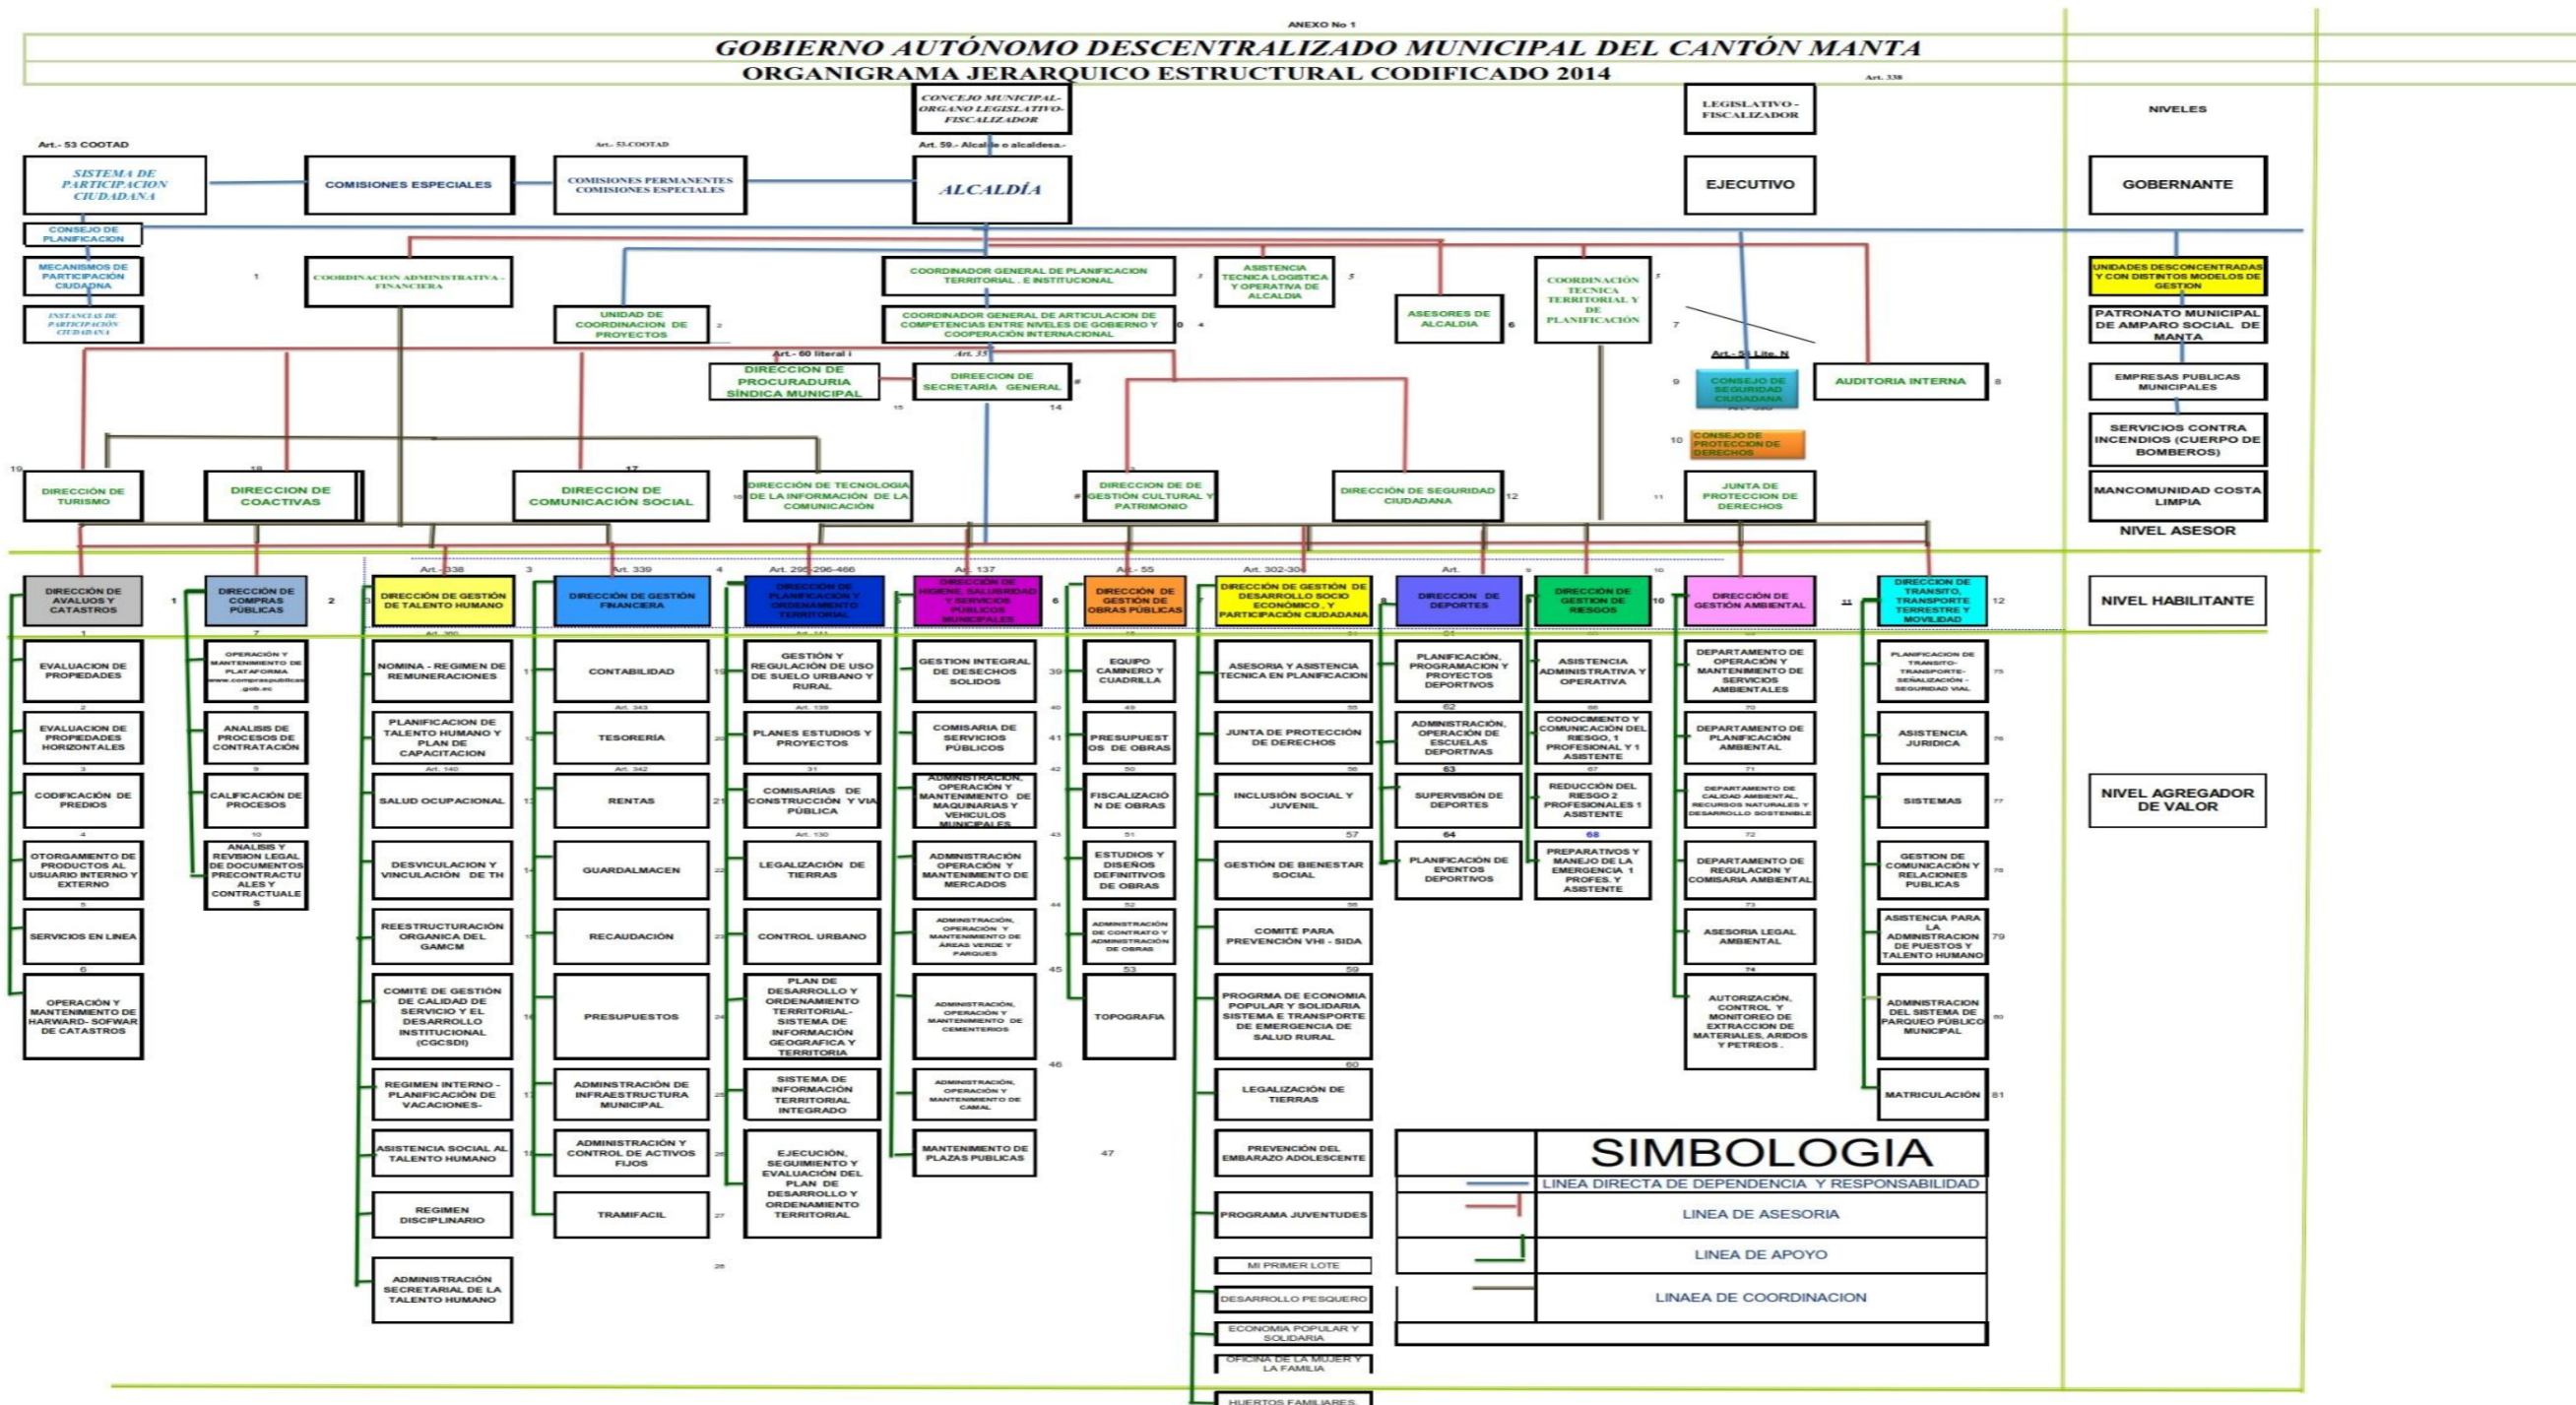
ANEXO No 1

GOBIERNO AUTÓNOMO DESCENTRALIZADO MUNICIPAL DEL CANTÓN MANTA

ORGANIGRAMA JERARQUICO ESTRUCTURAL CODIFICADO 2014

Art. 338

CONCEJO MUNICIPAL-ORGANO LEGISLATIVO-FISCALIZADOR

LEGISLATIVO - FISCALIZADOR

NIVELES

Art.- 53 COOTAD

Art.- 53-COOTAD

Art. 59.- Alcalde o alcaldesa.-

SISTEMA DE PARTICIPACION CIUDADANA

COMISIONES ESPECIALES

COMISIONES PERMANENTES COMISIONES ESPECIALES

ALCALDÍA

EJECUTIVO

GOBERNANTE

CONSEJO DE PLANIFICACION

MECANISMOS DE PARTICIPACIÓN CIUDADNA

INSTANCIAS DE PARTICIPACIÓN CIUDADANA

1

COORDINACION ADMINISTRATIVA - FINANCIERA

COORDINADOR GENERAL DE PLANIFICACION TERRITORIAL , E INSTITUCIONAL

3

ASISTENCIA TECNICA LOGISTICA Y OPERATIVA DE ALCALDIA

5

COORDINACIÓN TECNICA TERRITORIAL Y DE PLANIFICACIÓN

5

UNIDADES DESCONCENTRADAS Y CON DISTINTOS MODELOS DE GESTION

UNIDAD DE COORDINACION DE PROYECTOS

2

COORDINADOR GENERAL DE ARTICULACION DE COMPETENCIAS ENTRE NIVELES DE GOBERNO Y COOPERACIÓN INTERNACIONAL

0 4

ASESORES DE ALCALDIA

6

7

PATRONATO MUNICIPAL DE AMPARO SOCIAL DE MANTA

Art.- 60 literal i

Art. 35

Art.- 54 Lite. N

DIRECCION DE PROCURADURIA SÍNDICA MUNICIPAL

DIRECCION DE SECRETARÍA GENERAL

#

15

14

9

CONSEJO DE SEGURIDAD CIUDADANA

AUDITORIA INTERNA

8

EMPRESAS PUBLICAS MUNICIPALES

10

CONSEJO DE PROTECCION DE DERECHOS

SERVICIOS CONTRA INCENDIOS (CUERPO DE BOMBEROS)

19

18

17

16

DIRECCIÓN DE TURISMO

DIRECCION DE COACTIVAS

DIRECCION DE COMUNICACIÓN SOCIAL

DIRECCIÓN DE TECNOLOGIA DE LA INFORMACIÓN DE LA COMUNICACIÓN

#

DIRECCION DE DE GESTIÓN CULTURAL Y PATRIMONIO

DIRECCIÓN DE SEGURIDAD CIUDADANA

12

11

JUNTA DE PROTECCION DE DERECHOS

MANCOMUNIDAD COSTA LIMPIA

NIVEL ASESOR

Art.- 338

3

Art. 339

4

Art. 295-296-466

Art. 137

Art.- 55

Art. 302-304

Art.

9

10

DIRECCIÓN DE AVALUOS Y CATASTROS

1

DIRECCIÓN DE COMPRAS PÚBLICAS

2

DIRECCIÓN DE GESTIÓN DE TALENTO HUMANO

DIRECCIÓN DE GESTIÓN FINANCIERA

DIRECCIÓN DE PLANIFICACIÓN Y ORDENAMIENTO TERRITORIAL

DIRECCIÓN DE HIGIENE, SALUBRIDAD Y SERVICIOS PÚBLICOS MUNICIPALES

6

DIRECCIÓN DE GESTIÓN DE OBRAS PÚBLICAS

DIRECCIÓN DE GESTIÓN DE DESARROLLO SOCIO ECONÓMICO , Y PARTICIPACIÓN CIUDADANA

8

DIRECCION DE DEPORTES

DIRECCIÓN DE GESTION DE RIESGOS

10

DIRECCIÓN DE GESTIÓN AMBIENTAL

11

DIRECCION DE TRANSITO, TRANSPORTE TERRESTRE Y MOVILIDAD

12

NIVEL HABILITANTE

EVALUACION DE PROPIEDADES

2

EVALUACION DE PROPIEDADES HORIZONTALES

3

CODIFICACIÓN DE PREDIOS

4

OTORGAMIENTO DE PRODUCTOS AL USUARIO INTERNO Y EXTERNO

5

SERVICIOS EN LINEA

6

OPERACIÓN Y MANTENIMIENTO DE HARWARD- SOFWAR DE CATASTROS

7

OPERACIÓN Y MANTENIMIENTO DE PLATAFORMA www.compraspublicas.gob.ec

8

ANALISIS DE PROCESOS DE CONTRATACIÓN

9

CALIFICACIÓN DE PROCESOS

10

ANALISIS Y REVISION LEGAL DE DOCUMENTOS PRECONTRACTUALES Y CONTRACTUALES

Art. 360

NOMINA - REGIMEN DE REMUNERACIONES

11

PLANIFICACION DE TALENTO HUMANO Y PLAN DE CAPACITACION

12

Art. 140

SALUD OCUPACIONAL

13

DESVICULACION Y VINCULACIÓN DE TH

14

REESTRUCTURACIÓN ORGANICA DEL GAMCM

15

COMITÉ DE GESTIÓN DE CALIDAD DE SERVICIO Y EL DESARROLLO INSTITUCIONAL (CGCSDI)

16

REGIMEN INTERNO - PLANIFICACIÓN DE VACACIONES-

17

ASISTENCIA SOCIAL AL TALENTO HUMANO

18

REGIMEN DISCIPLINARIO

ADMINISTRACIÓN SECRETARIAL DE LA TALENTO HUMANO

CONTABILIDAD

19

Art. 343

TESORERÍA

20

Art. 342

RENTAS

21

GUARDALMACEN

22

RECAUDACIÓN

23

PRESUPUESTOS

24

ADMINSTRACIÓN DE INFRAESTRUCTURA MUNICIPAL

25

ADMINISTRACIÓN Y CONTROL DE ACTIVOS FIJOS

26

TRAMIFACIL

27

28

Art. 141

GESTIÓN Y REGULACIÓN DE USO DE SUELO URBANO Y RURAL

Art. 139

PLANES ESTUDIOS Y PROYECTOS

31

COMISARÍAS DE CONSTRUCCIÓN Y VIA PÚBLICA

Art. 130

LEGALIZACIÓN DE TIERRAS

CONTROL URBANO

PLAN DE DESARROLLO Y ORDENAMIENTO TERRITORIAL- SISTEMA DE INFORMACIÓN GEOGRAFICA Y TERRITORIA

SISTEMA DE INFORMACIÓN TERRITORIAL INTEGRADO

EJECUCIÓN, SEGUIMIENTO Y EVALUACIÓN DEL PLAN DE DESARROLLO Y ORDENAMIENTO TERRITORIAL

GESTION INTEGRAL DE DESECHOS SOLIDOS

39

COMISARIA DE SERVICIOS PÚBLICOS

40

41

ADMINISTRACION, OPERACIÓN Y MANTENIMIENTO DE MAQUINARIAS Y VEHICULOS MUNICIPALES

42

ADMINISTRACIÓN OPERACIÓN Y MANTENIMIENTO DE MERCADOS

43

ADMINISTRACIÓN, OPERACIÓN Y MANTENIMIENTO DE ÁREAS VERDE Y PARQUES

44

45

ADMINISTRACIÓN, OPERACIÓN Y MANTENIMIENTO DE CEMENTERIOS

46

ADMINISTRACIÓN, OPERACIÓN Y MANTENIMIENTO DE CAMAL

MANTENIMIENTO DE PLAZAS PUBLICAS

47

48

EQUIPO CAMINERO Y CUADRILLA

49

PRESUPUESTOS DE OBRAS

50

FISCALIZACIÓN DE OBRAS

51

ESTUDIOS Y DISEÑOS DEFINITIVOS DE OBRAS

52

ADMINISTRACIÓN DE CONTRATO Y ADMINISTRACIÓN DE OBRAS

53

TOPOGRAFIA

54

ASESORIA Y ASISTENCIA TECNICA EN PLANIFICACION

55

JUNTA DE PROTECCIÓN DE DERECHOS

56

INCLUSIÓN SOCIAL Y JUVENIL

57

GESTIÓN DE BIENESTAR SOCIAL

58

COMITÉ PARA PREVENCIÓN VHI - SIDA

59

PROGRMA DE ECONOMIA POPULAR Y SOLIDARIA SISTEMA E TRANSPORTE DE EMERGENCIA DE SALUD RURAL

60

LEGALIZACIÓN DE TIERRAS

PREVENCIÓN DEL EMBARAZO ADOLESCENTE

PROGRAMA JUVENTUDES

MI PRIMER LOTE

DESARROLLO PESQUERO

ECONOMIA POPULAR Y SOLIDARIA

OFICINA DE LA MUJER Y LA FAMILIA

HUERTOS FAMILIARES

61

PLANIFICACIÓN, PROGRAMACION Y PROYECTOS DEPORTIVOS

62

ADMINISTRACIÓN, OPERACIÓN DE ESCUELAS DEPORTIVAS

63

SUPERVISIÓN DE DEPORTES

64

PLANIFICACIÓN DE EVENTOS DEPORTIVOS

ASISTENCIA ADMINISTRATIVA Y OPERATIVA

66

CONOCIMIENTO Y COMUNICACIÓN DEL RIESGO, 1 PROFESIONAL Y 1 ASISTENTE

67

REDUCCIÓN DEL RIESGO 2 PROFESIONALES 1 ASISTENTE

68

PREPARATIVOS Y MANEJO DE LA EMERGENCIA 1 PROFES. Y ASISTENTE

DEPARTAMENTO DE OPERACIÓN Y MANTENIMIENTO DE SERVICIOS AMBIENTALES

70

DEPARTAMENTO DE PLANIFICACIÓN AMBIENTAL

71

DEPARTAMENTO DE CALIDAD AMBIENTAL, RECURSOS NATURALES Y DESARROLLO SOSTENIBLE

72

DEPARTAMENTO DE REGULACION Y COMISARIA AMBIENTAL

73

ASESORIA LEGAL AMBIENTAL

74

AUTORIZACIÓN, CONTROL Y MONITOREO DE EXTRACCION DE MATERIALES, ARIDOS Y PETREOS .

PLANIFICACION DE TRANSITO-TRANSPORTE-SEÑALIZACIÓN - SEGURIDAD VIAL

75

ASISTENCIA JURIDICA

76

SISTEMAS

77

GESTION DE COMUNICACIÓN Y RELACIONES PUBLICAS

78

ASISTENCIA PARA LA ADMINISTRACION DE PUESTOS Y TALENTO HUMANO

79

ADMINISTRACION DEL SISTEMA DE PARQUEO PÚBLICO MUNICIPAL

80

MATRICULACIÓN

81

NIVEL AGREGADOR DE VALOR

SIMBOLOGIA

LINEA DIRECTA DE DEPENDENCIA Y RESPONSABILIDAD

LINEA DE ASESORIA

LINEA DE APOYO

LINAEA DE COORDINACION